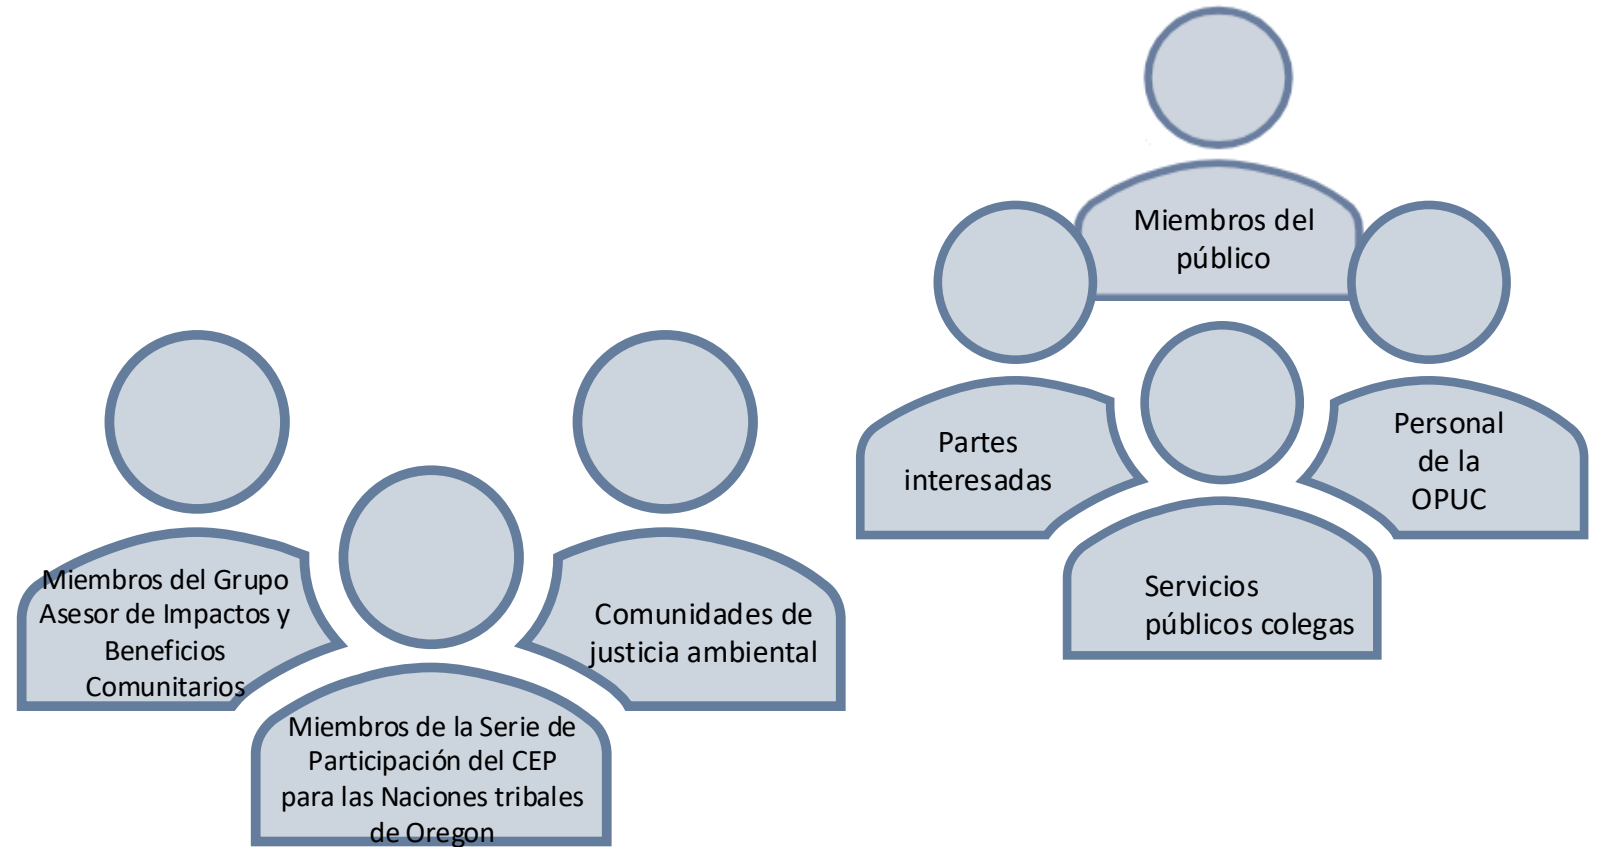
Miembros del público

Partes interesadas

Personal de la OPUC

Servicios públicos colegas

Miembros del Grupo Asesor de Impactos y Beneficios Comunitarios

Comunidades de justicia ambiental

Miembros de la Serie de Participación del CEP para las Naciones tribales de Oregon